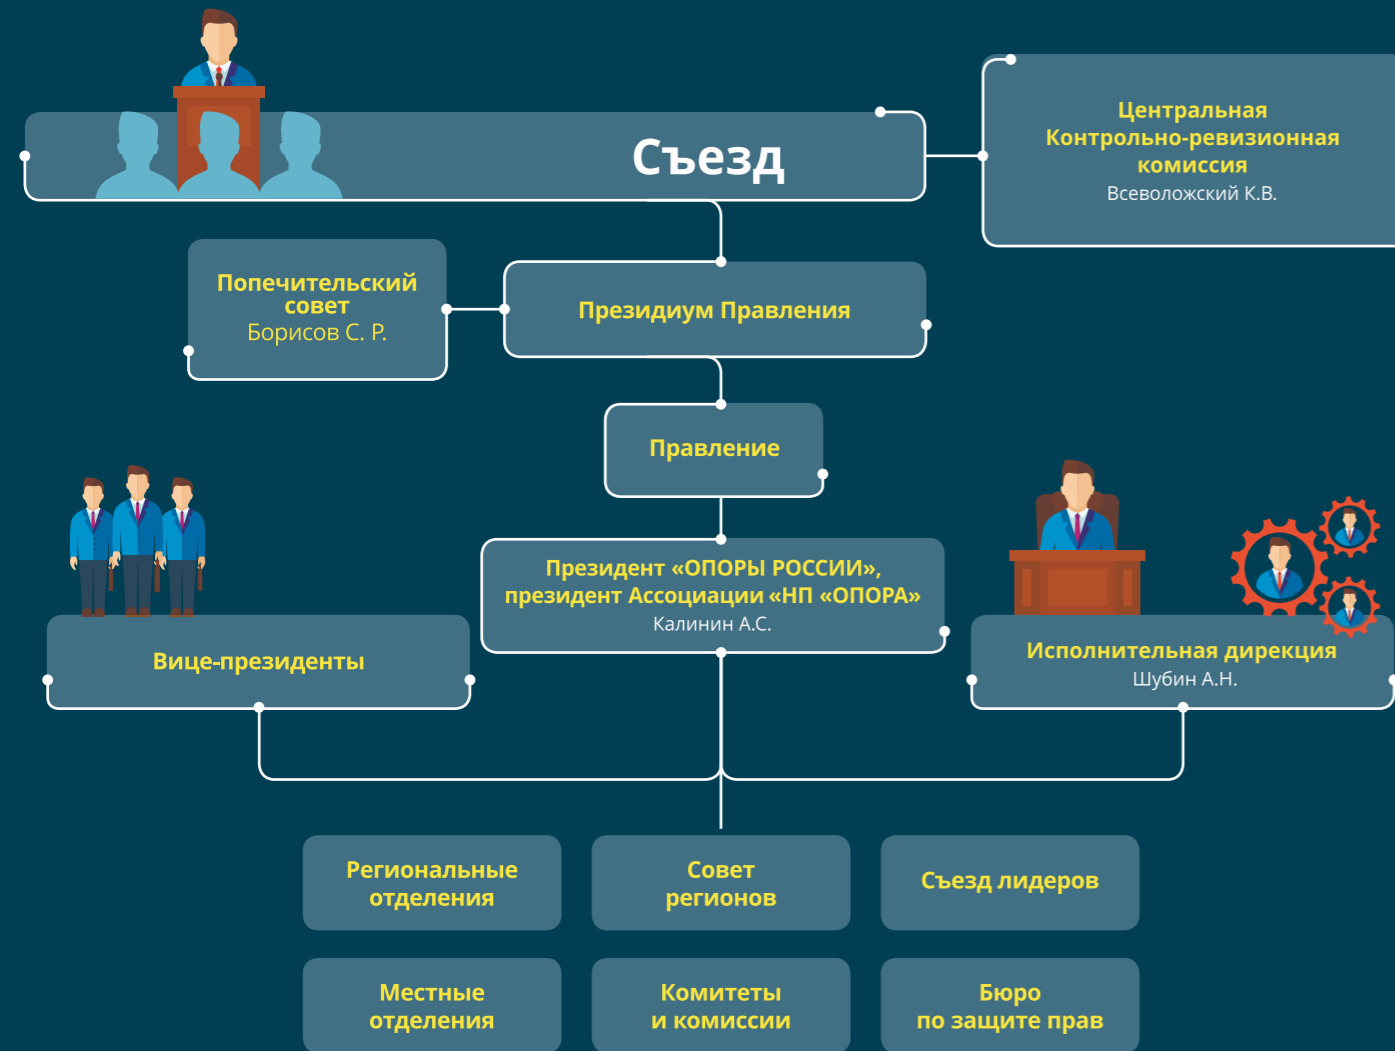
Съезд

Центральная Контрольно-ревизионная комиссия
Всеволожский К.В.

Попечительский совет
Борисов С. Р.

Президиум Правления

Правление

Президент «ОПОРЫ РОССИИ», президент Ассоциации «НП «ОПОРА»
Калинин А.С.

Вице-президенты

Исполнительная дирекция
Шубин А.Н.

Региональные отделения

Совет регионов

Съезд лидеров

Местные отделения

Комитеты и комиссии

Бюро по защите прав